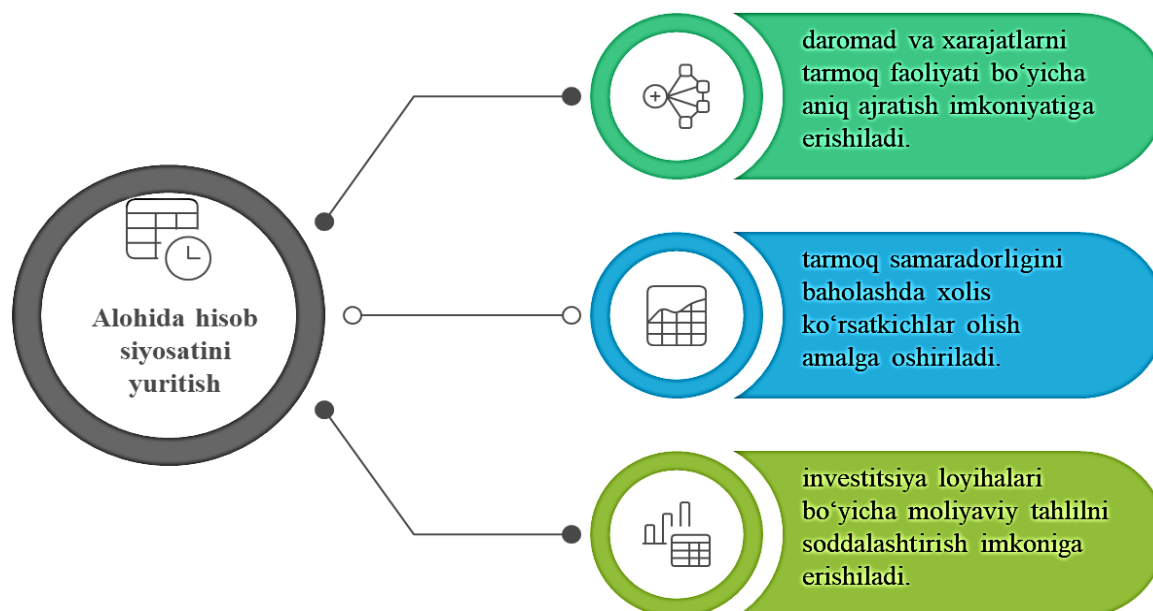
Alohida hisob siyosatini yuritish

daromad va xarajatlarni tarmoq faoliyati bo‘yicha aniq ajratish imkoniyatiga erishiladi.

tarmoq samaradorligini baholashda xolis ko‘rsatkichlar olish amalga oshiriladi.

investitsiya loyihalari bo‘yicha moliyaviy tahlilni soddalashtirish imkoniga erishiladi.